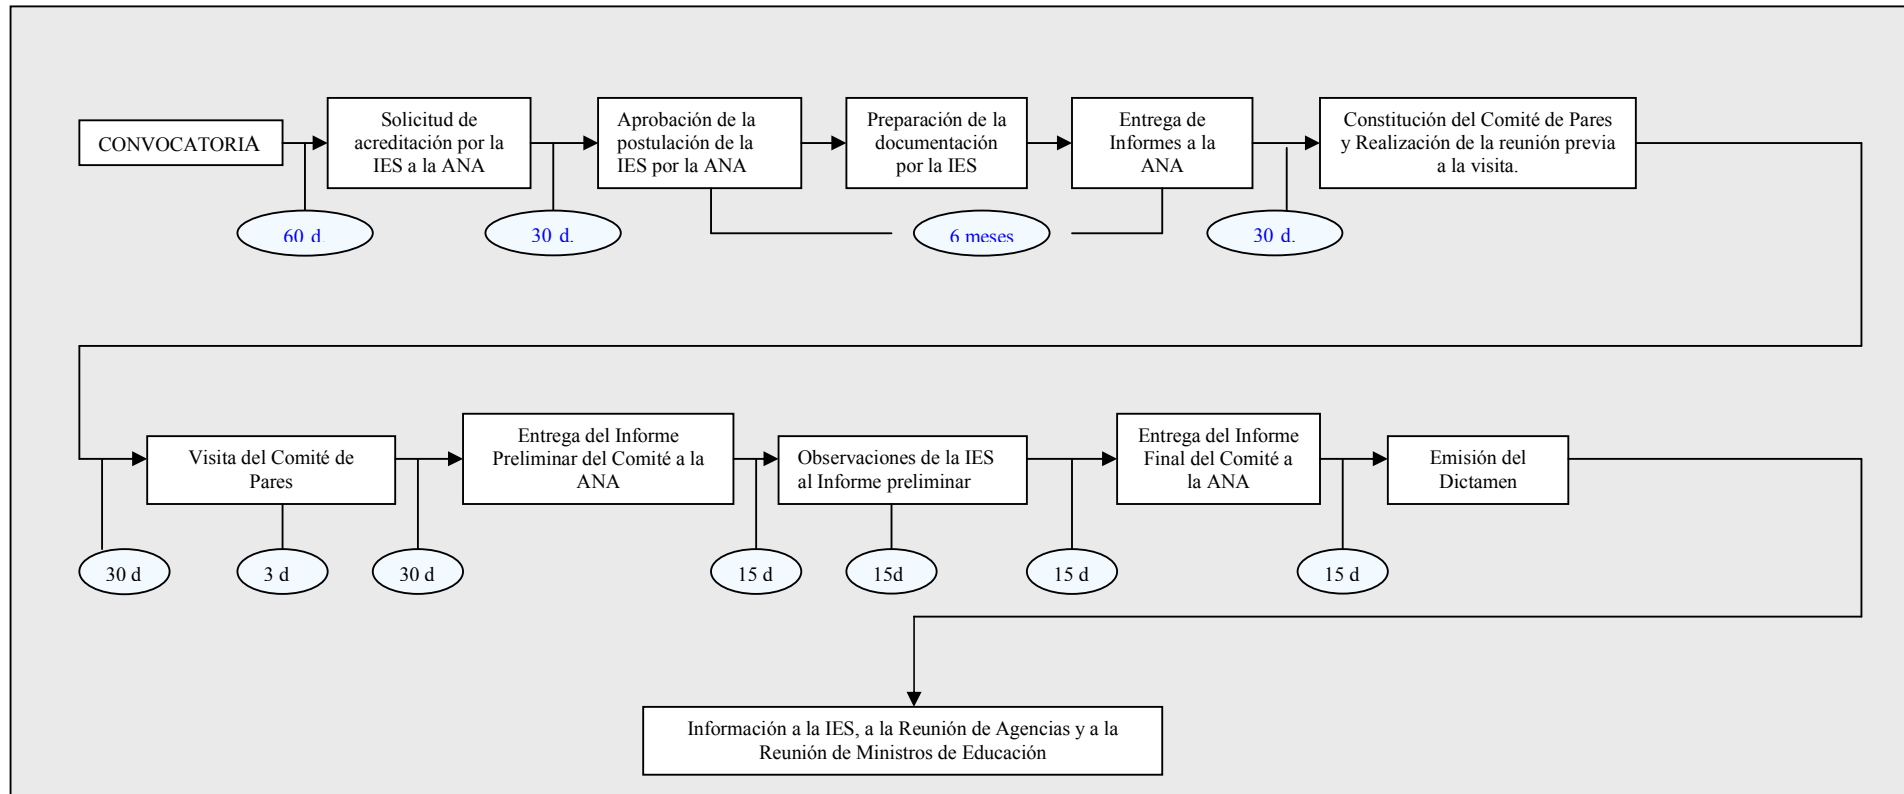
CONVOCATORIA

Solicitud de acreditación por la IES a la ANA

Aprobación de la postulación de la IES por la ANA

Preparación de la documentación por la IES

Entrega de Informes a la ANA

Constitución del Comité de Pares y Realización de la reunión previa a la visita.

60 d.

30 d.

6 meses

30 d.

Visita del Comité de Pares

Entrega del Informe Preliminar del Comité a la ANA

Observaciones de la IES al Informe preliminar

Entrega del Informe Final del Comité a la ANA

Emisión del Dictamen

30 d

3 d

30 d

15 d

15d

15 d

15 d

Información a la IES, a la Reunión de Agencias y a la Reunión de Ministros de Educación